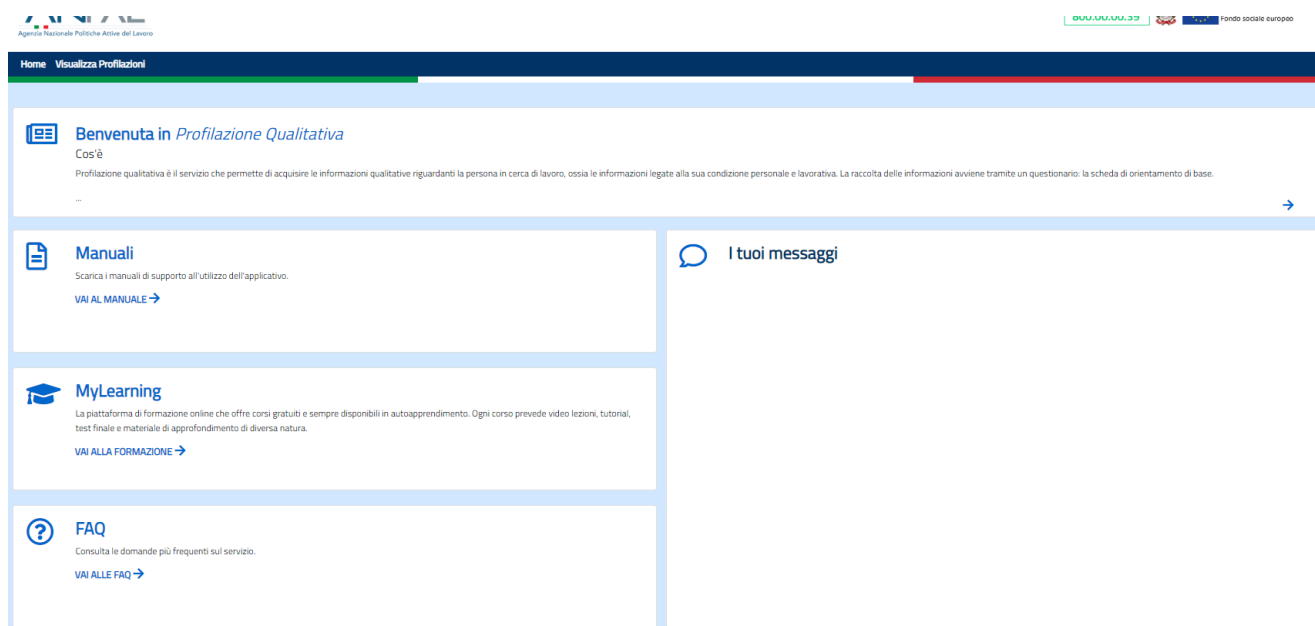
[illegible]
Agenzia Nazionale Politiche Attive del Lavoro

800.00.00.39

Fondo sociale europeo

Home Visualizza Profilazioni

Benvenuta in *Profilazione Qualitativa*

Cos'è

Profilazione qualitativa è il servizio che permette di acquisire le informazioni qualitative riguardanti la persona in cerca di lavoro, ossia le informazioni legate alla sua condizione personale e lavorativa. La raccolta delle informazioni avviene tramite un questionario: la scheda di orientamento di base.

...

Manuali

Scarica i manuali di supporto all'utilizzo dell'applicativo.

VAI AL MANUALE

MyLearning

La piattaforma di formazione online che offre corsi gratuiti e sempre disponibili in autoapprendimento. Ogni corso prevede video lezioni, tutorial, test finale e materiale di approfondimento di diversa natura.

VAI ALLA FORMAZIONE

FAQ

Consulta le domande più frequenti sul servizio.

VAI ALLE FAQ

I tuoi messaggi